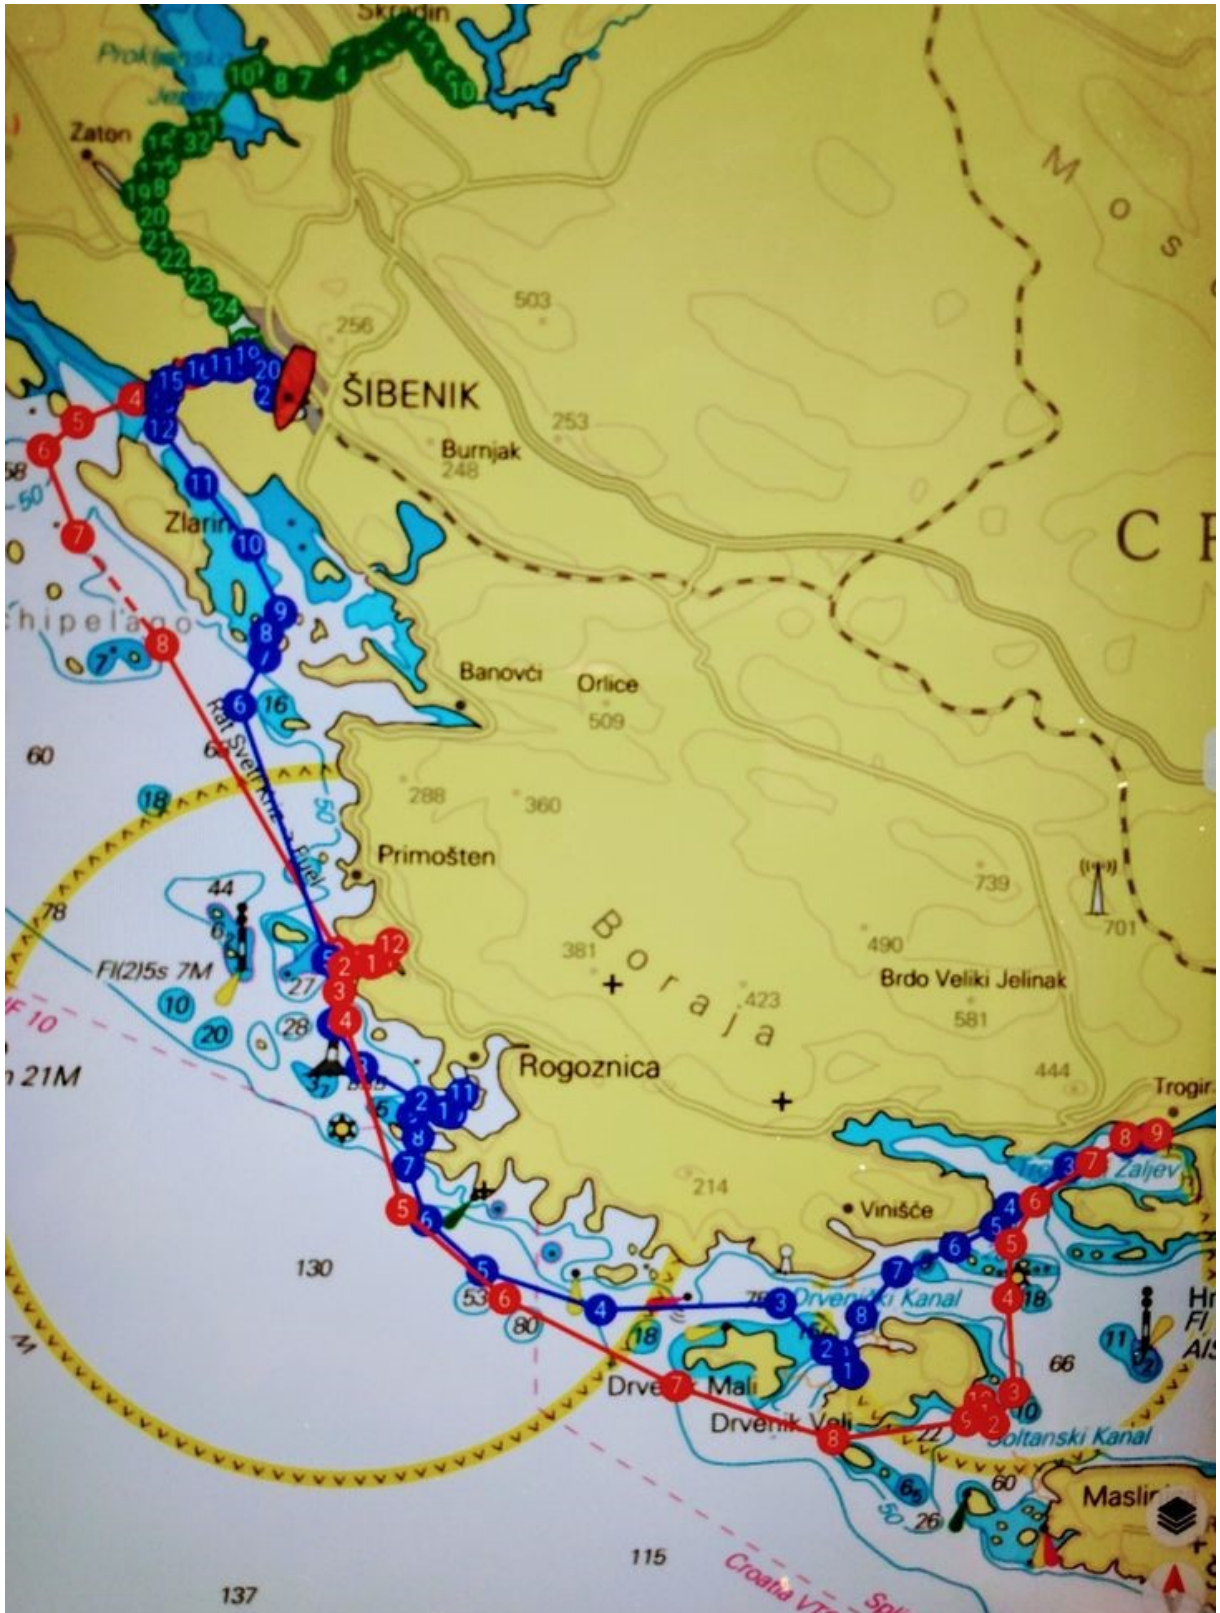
Skradin
Prokljansko Jezero
Zaton
ŠIBENIK
Burnjak
503
256
253
248
Mos
C R
Zlarin
chipelago
Banovči
Orlice
509
Rt Svetti Kri
60
288
360
Primošten
78
44
Fl(2)5s 7M
F 10
n 21M
Boraja
381
423
490
739
701
Brdo Veliki Jelinak
581
444
Rogoznica
Trogir
Zaljev
214
Vinišće
130
53
80
Drvenički Kanal
18
66
Drvenik Mali
Drvenik Veli
Šoltanski Kanal
22
60
26
Maslinica
115
137
Croatia VTS